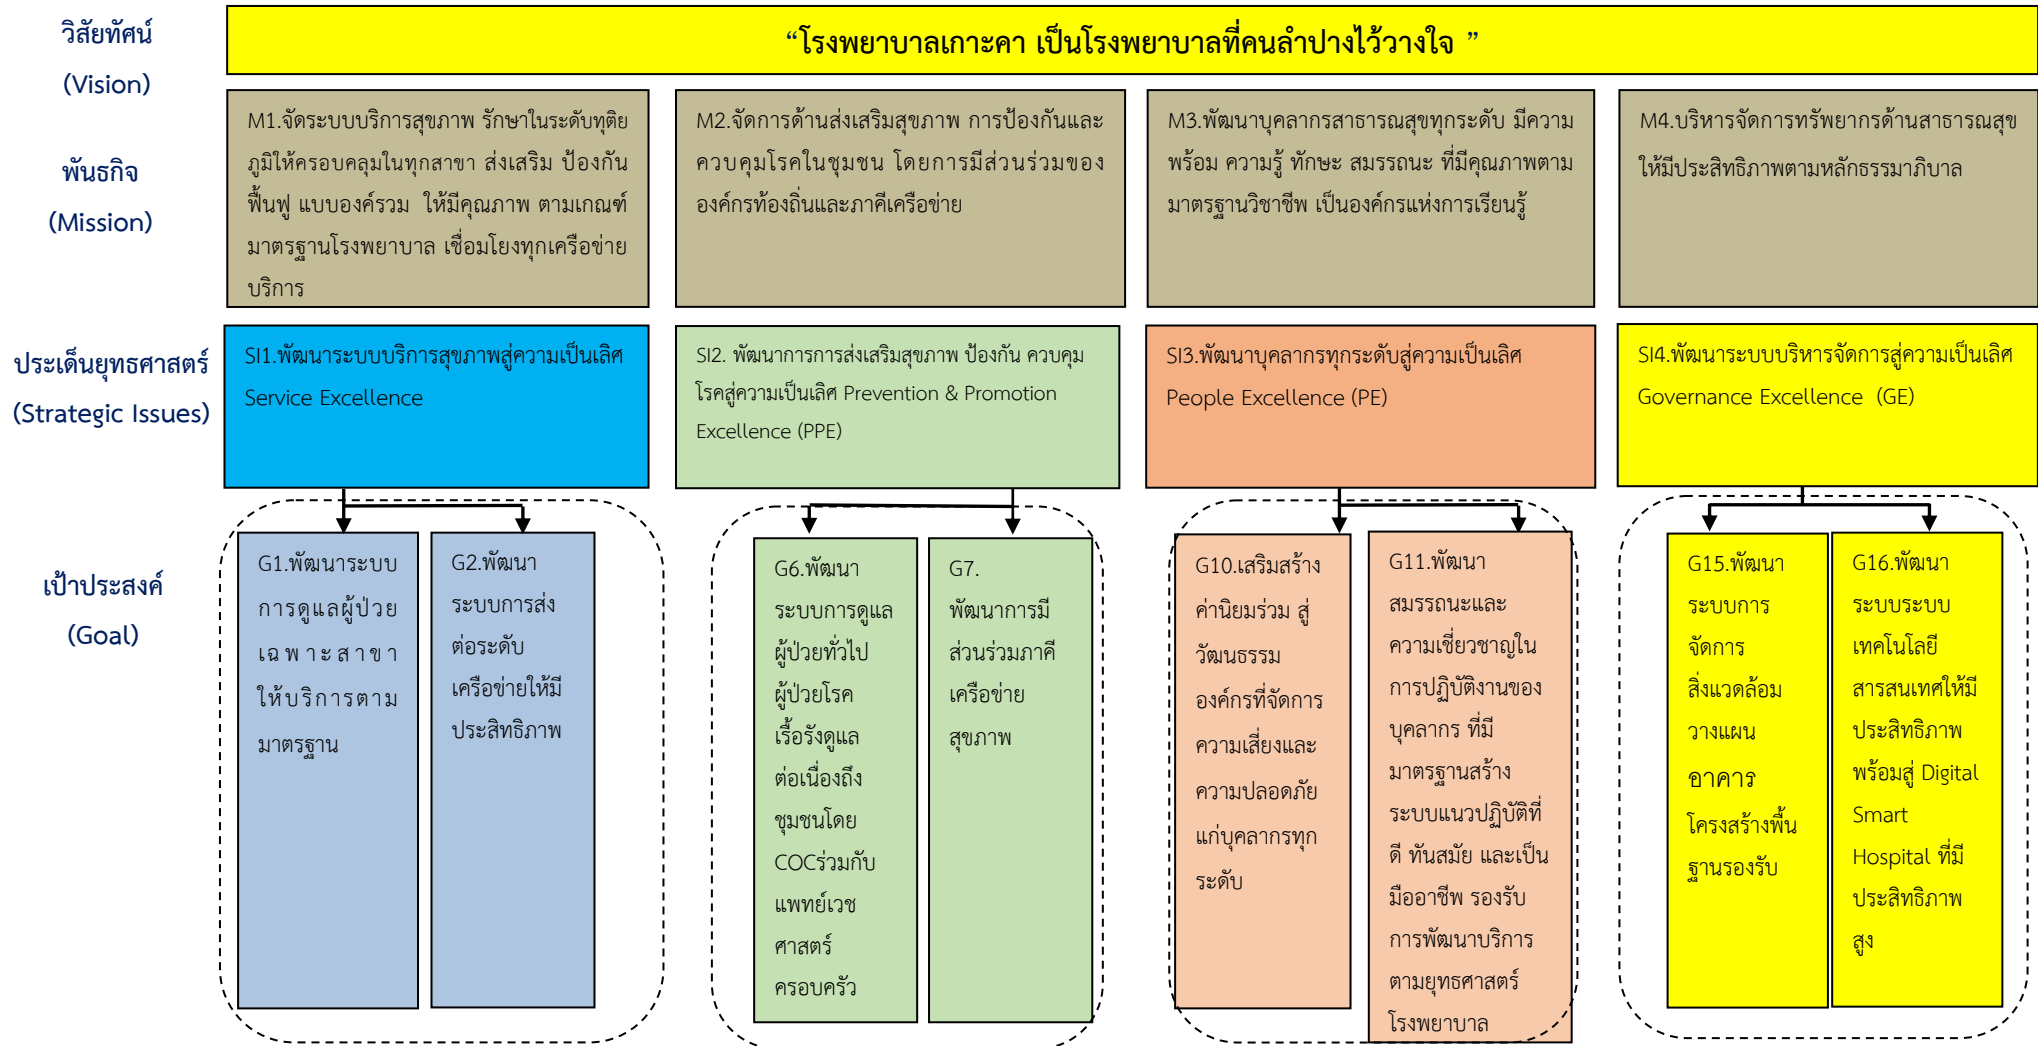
วิสัยทัศน์
(Vision)

“โรงพยาบาลเกาะคา เป็นโรงพยาบาลที่คนลำปางไว้วางใจ ”

พันธกิจ
(Mission)

M1.จัดระบบบริการสุขภาพ รักษาในระดับทุติยภูมิให้ครอบคลุมในทุกสาขา ส่งเสริม ป้องกัน ฟื้นฟู แบบองค์รวม ให้มีคุณภาพ ตามเกณฑ์มาตรฐานโรงพยาบาล เชื่อมโยงทุกเครือข่ายบริการ

M2.จัดการด้านส่งเสริมสุขภาพ การป้องกันและควบคุมโรคในชุมชน โดยการมีส่วนร่วมขององค์กรท้องถิ่นและภาคีเครือข่าย

M3.พัฒนาบุคลากรสาธารณสุขทุกระดับ มีความพร้อม ความรู้ ทักษะ สมรรถนะ ที่มีคุณภาพตามมาตรฐานวิชาชีพ เป็นองค์กรแห่งการเรียนรู้

M4.บริหารจัดการทรัพยากรด้านสาธารณสุขให้มีประสิทธิภาพตามหลักธรรมาภิบาล

ประเด็นยุทธศาสตร์
(Strategic Issues)

SI1.พัฒนาระบบบริการสุขภาพสู่ความเป็นเลิศ Service Excellence

SI2. พัฒนาการการส่งเสริมสุขภาพ ป้องกัน ควบคุมโรคสู่ความเป็นเลิศ Prevention & Promotion Excellence (PPE)

SI3.พัฒนาบุคลากรทุกระดับสู่ความเป็นเลิศ People Excellence (PE)

SI4.พัฒนาระบบบริหารจัดการสู่ความเป็นเลิศ Governance Excellence (GE)

เป้าประสงค์
(Goal)

G1.พัฒนาระบบการดูแลผู้ป่วยเฉพาะสาขาให้บริการตามมาตรฐาน

G2.พัฒนาระบบการส่งต่อระดับเครือข่ายให้มีประสิทธิภาพ

G6.พัฒนาระบบการดูแลผู้ป่วยทั่วไป ผู้ป่วยโรคเรื้อรังดูแลต่อเนื่องถึงชุมชนโดย COCร่วมกับแพทย์เวชศาสตร์ครอบครัว

G7. พัฒนาการมีส่วนร่วมภาคีเครือข่ายสุขภาพ

G10.เสริมสร้างค่านิยมร่วม สู่วัฒนธรรมองค์กรที่จัดการความเสี่ยงและความปลอดภัยแก่บุคลากรทุกระดับ

G11.พัฒนาสมรรถนะและความเชี่ยวชาญในการปฏิบัติงานของบุคลากร ที่มีมาตรฐานสร้างระบบแนวปฏิบัติที่ดี ทันสมัย และเป็นมืออาชีพ รองรับการพัฒนาบริการตามยุทธศาสตร์โรงพยาบาล

G15.พัฒนาระบบการจัดการสิ่งแวดล้อม วางแผนอาคารโครงสร้างพื้นฐานรองรับ

G16.พัฒนาระบบระบบเทคโนโลยีสารสนเทศให้มีประสิทธิภาพ พร้อมสู่ Digital Smart Hospital ที่มีประสิทธิภาพสูง